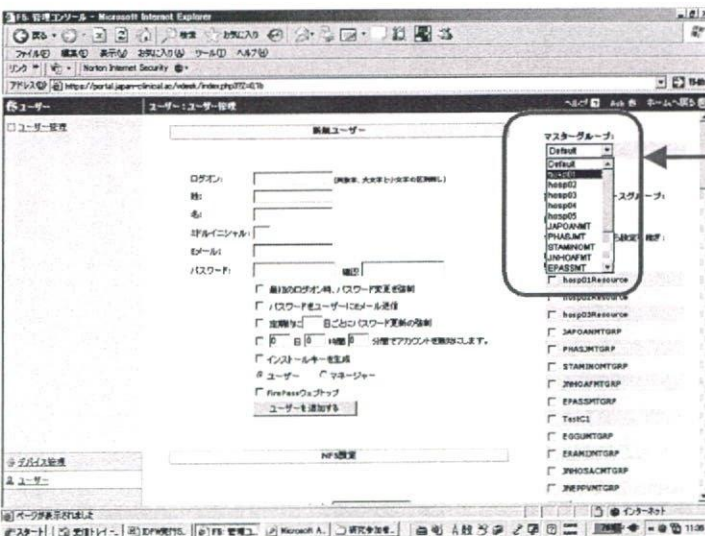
F5: 管理コンソール - Microsoft Internet Explorer

戻る · 検索 お気に入り

ファイル(F) 編集(E) 表示(V) お気に入り(A) ツール(T) ヘルプ(H)

リンク | Norton Internet Security

アドレス(D) https://portal.japan-clinical.ac/vdesk/index.php

移動

ユーザー | ユーザー：ユーザー管理 | ヘルプ | Ask | ホームへ戻る

ユーザー管理

新規ユーザー

マスターグループ:

Default

Default
hosp01
hosp02
hosp03
hosp04
hosp05
JAPOANMT
PHABJMT
STAMINOMT
JNHOAFMT
EPASSMT

ログオン: (英数字、大文字と小文字の区別無し)

姓:

名:

ミドルイニシャル:

Eメール:

パスワード: 確認

最初のログオン時、パスワード変更を強制

パスワードをユーザーにEメール送信

定期的に 日ごとにパスワード更新の強制

0 日 0 時間 0 分後でアカウントを無効にします。

インストールキーを生成

ユーザー マネージャー

FirePassウェブトップ

ユーザーを追加する

スグループ:

設定 概要:

hosp01Resource

hosp02Resource

hosp03Resource

JAPOANMTGRP

PHABJMTGRP

STAMINOMTGRP

JNHOAFMTGRP

EPASSMTGRP

TestC1

EGGUMTGRP

ERAMIDMTGRP

JNHOSACMTGRP

JNEPPVMTGRP

INFO設定

デバイス管理

ユーザー

ページが表示されました

インターネット

スタート | 受信トレイ | DPM発行S | F5: 管理コ | Microsoft A | 研究参加者 | 11:36